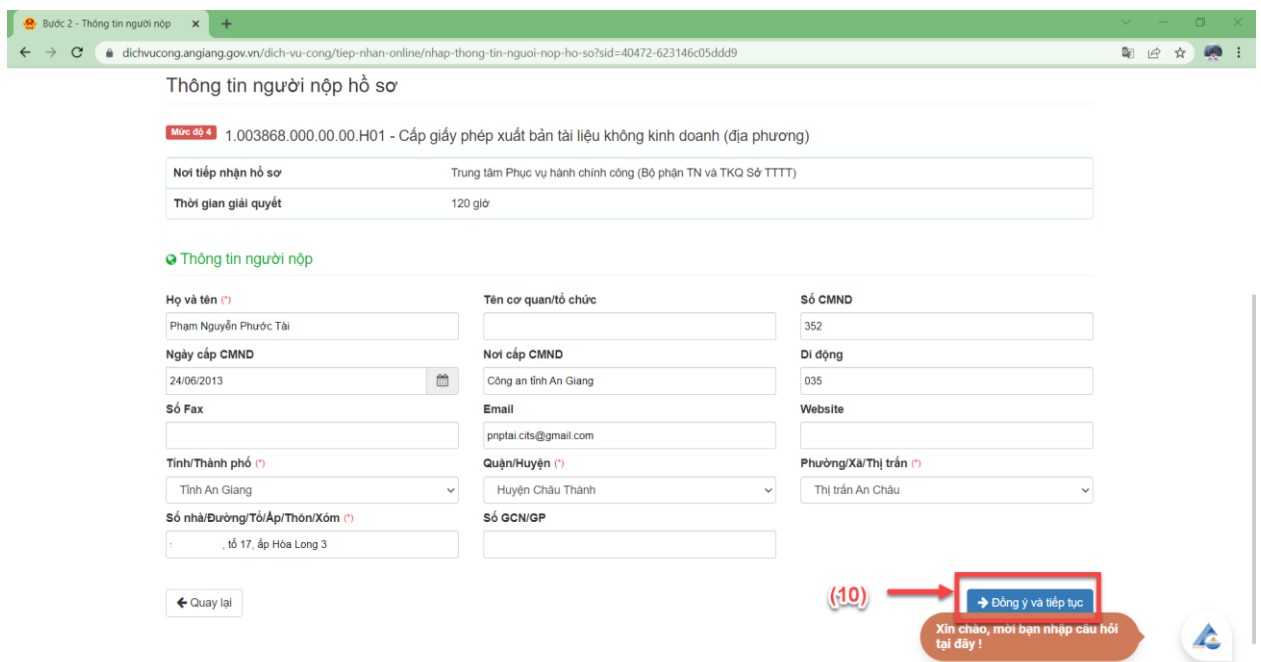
Bước 2 - Thông tin người nộp ×

dichvucong.angiang.gov.vn/dich-vu-cong/tiep-nhan-online/nhap-thong-tin-nguoi-nop-ho-so?sid=40472-623146c05ddd9

Thông tin người nộp hồ sơ

Mức độ 4 1.003868.000.00.00.H01 - Cấp giấy phép xuất bản tài liệu không kinh doanh (địa phương)

| Nơi tiếp nhận hồ sơ | Trung tâm Phục vụ hành chính công (Bộ phận TN và TKQ Sở TTTT) |
|---|---|
| Thời gian giải quyết | 120 giờ |

Thông tin người nộp

Họ và tên (*)
Phạm Nguyễn Phước Tài

Tên cơ quan/tổ chức

Số CMND
352

Ngày cấp CMND
24/06/2013

Nơi cấp CMND
Công an tỉnh An Giang

Di động
035

Số Fax

Email
pnptai.cits@gmail.com

Website

Tỉnh/Thành phố (*)
Tỉnh An Giang

Quận/Huyện (*)
Huyện Châu Thành

Phường/Xã/Thị trấn (*)
Thị trấn An Châu

Số nhà/Đường/Tổ/Ấp/Thôn/Xóm (*)
, tổ 17, ấp Hòa Long 3

Số GCN/GP

Quay lại

(10)

Đồng ý và tiếp tục

Xin chào, mời bạn nhập câu hỏi tại đây !